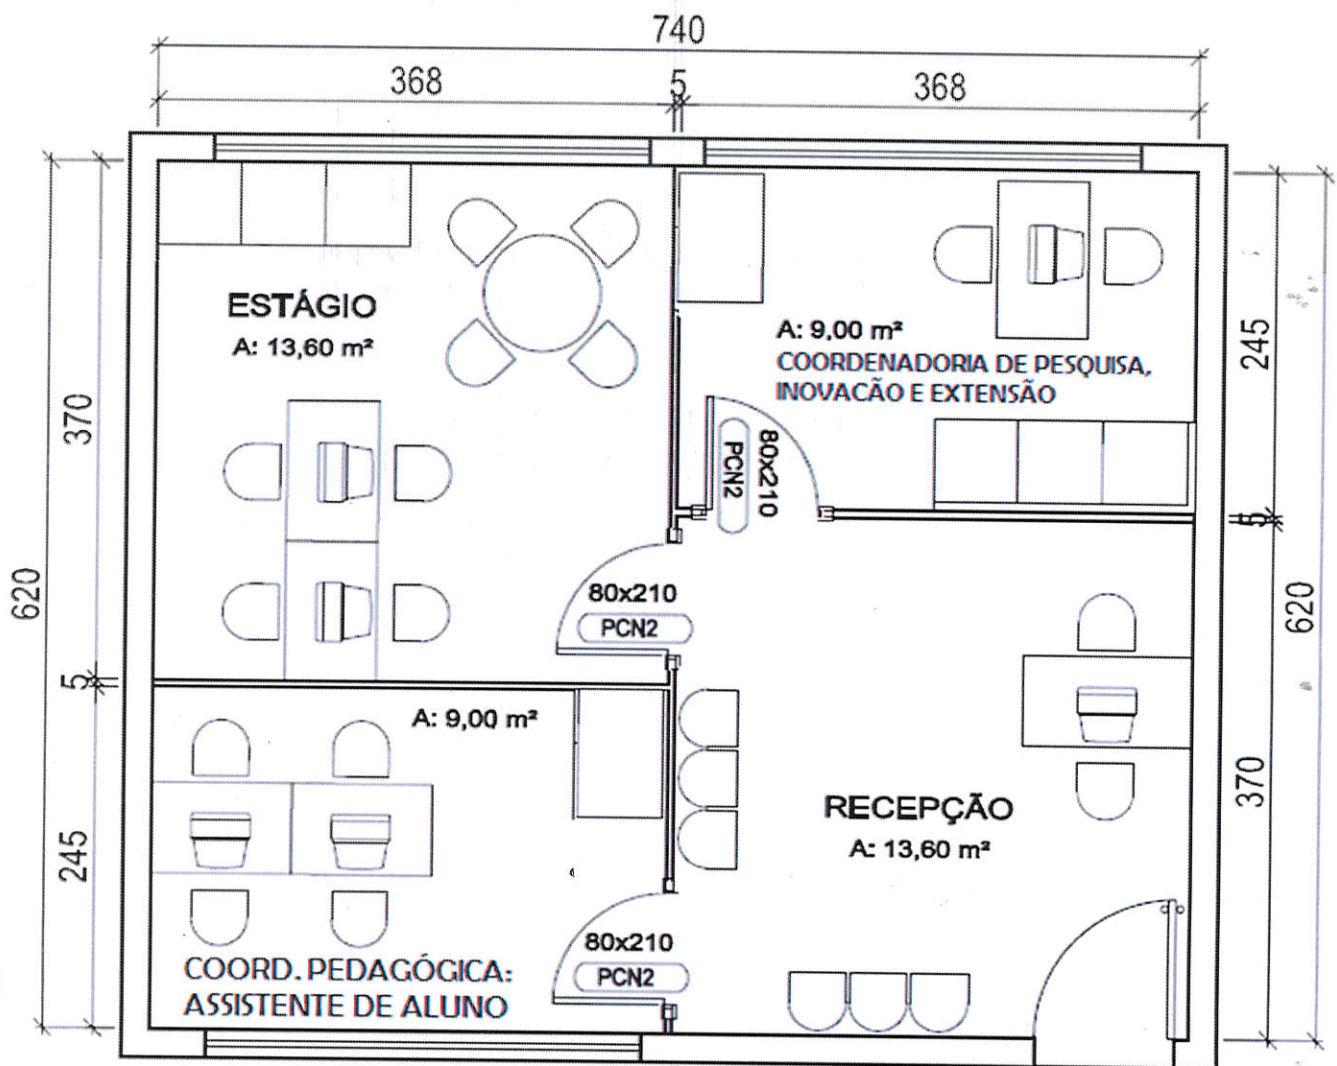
740

368

5

368

620

370

5

245

ESTÁGIO
A: 13,60 m²

A: 9,00 m²
COORDENADORIA DE PESQUISA, INOVACÃO E EXTENSÃO

245

5

620

370

80x210
PCN2

80x210
PCN2

A: 9,00 m²

RECEPÇÃO
A: 13,60 m²

80x210
PCN2

COORD. PEDAGÓGICA:
ASSISTENTE DE ALUNO